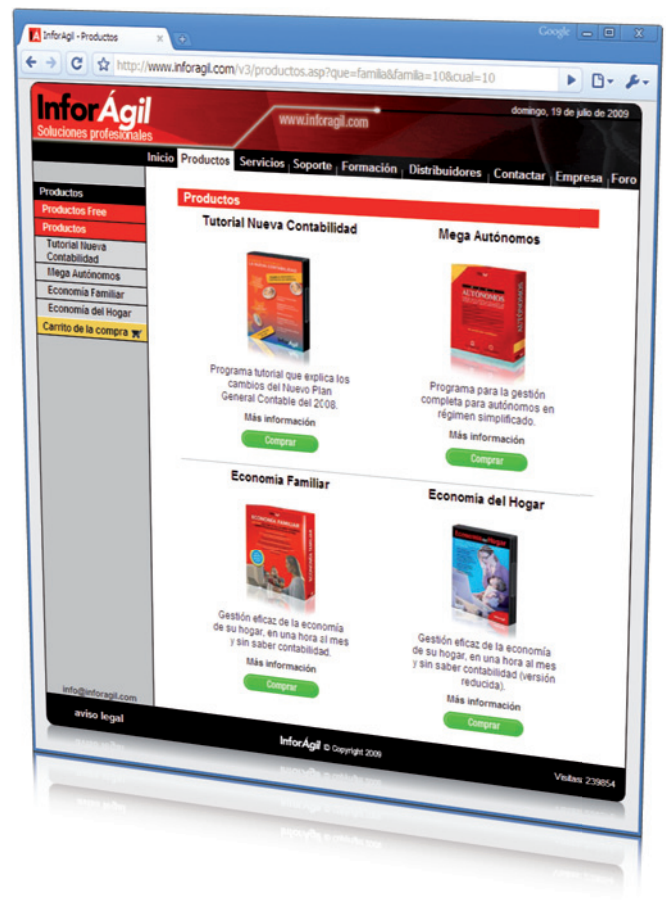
InforAgil - Productos

Google

http://www.inforagil.com/v3/productos.asp?que=familia&familia=10&cual=10

InforÁgil
Soluciones profesionales

www.inforagil.com

domingo, 19 de julio de 2009

Inicio Productos Servicios Soporte Formación Distribuidores Contactar Empresa Foro

Productos
Productos Free
Productos
Tutorial Nueva Contabilidad
Mega Autónomos
Economía Familiar
Economía del Hogar
Carrito de la compra

Productos

Tutorial Nueva Contabilidad

Programa tutorial que explica los cambios del Nuevo Plan General Contable del 2008.

Más información

Comprar

Mega Autónomos

AUTÓNOMOS

Programa para la gestión completa para autónomos en régimen simplificado.

Más información

Comprar

Economía Familiar

ECONOMÍA FAMILIAR

Gestión eficaz de la economía de su hogar, en una hora al mes y sin saber contabilidad.

Más información

Comprar

Economía del Hogar

Economía del Hogar

Gestión eficaz de la economía de su hogar, en una hora al mes y sin saber contabilidad (versión reducida).

Más información

Comprar

info@inforagil.com

aviso legal

InforÁgil © Copyright 2009

Visitas 239854